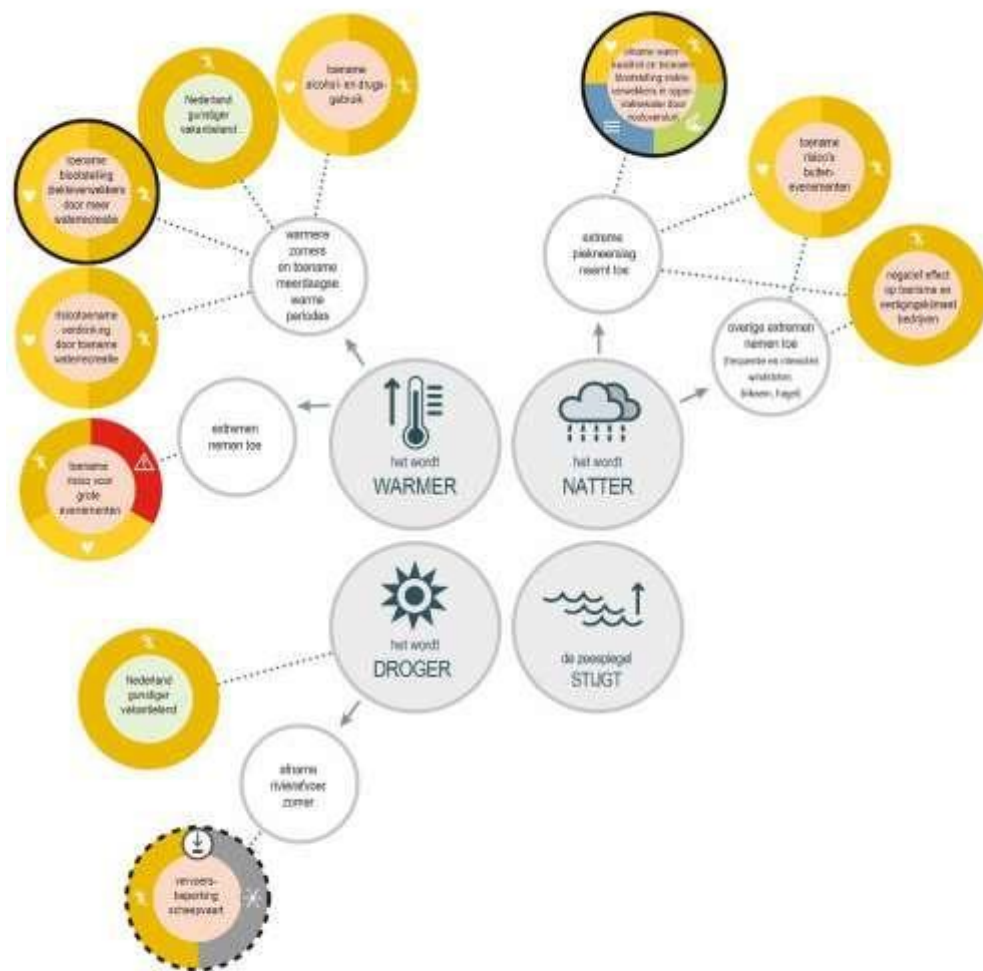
toename alcohol- en drugsgebruik

Nederland gunstiger vakantieland

toename blootstelling ziekteverwekkers door meer waterrecreatie

warmere zomers en toename meerdaagse warme periodes

risicotoename verdrinking door toename waterrecreatie

extremen nemen toe

toename risico voor grote evenementen

het wordt WARMER

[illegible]

toename risico's buiten-evenementen

extreme piekneerslag neemt toe

negatief effect op toerisme en vestigingsklimaat bedrijven

overige extremen nemen toe (frequentie en intensiteit windstoten, bliksem, hagel)

het wordt NATTER

het wordt DROGER

de zeespiegel STIJGT

Nederland gunstiger vakantieland

afname rivierafvoer zomer

vervoers-beperking scheepvaart